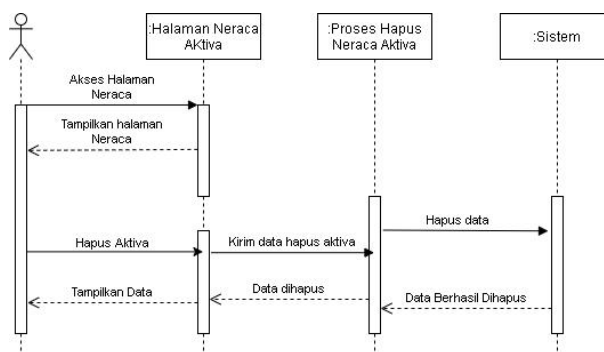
:Halaman Neraca AKtiva

:Proses Hapus Neraca Aktiva

:Sistem

Akses Halaman Neraca

Tampilkan halaman Neraca

Hapus data

Hapus Aktiva

Kirim data hapus aktiva

Tampilkan Data

Data dihapus

Data Berhasil Dihapus